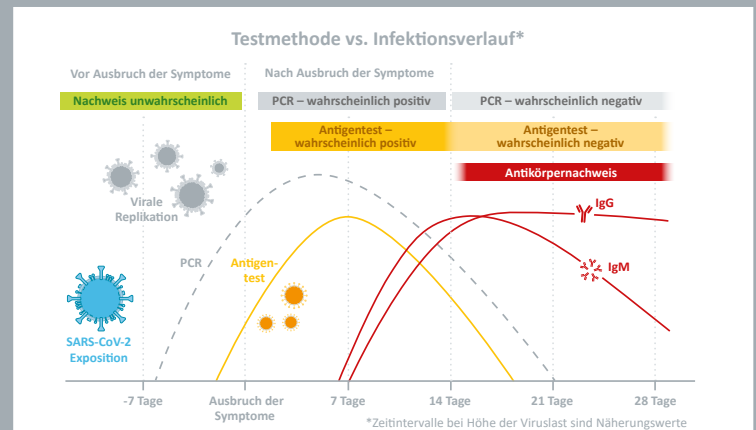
Testmethode vs. Infektionsverlauf*

Vor Ausbruch der Symptome

Nach Ausbruch der Symptome

Nachweis unwahrscheinlich

PCR – wahrscheinlich positiv

PCR – wahrscheinlich negativ

Antigentest – wahrscheinlich positiv

Antigentest – wahrscheinlich negativ

Antikörpernachweis

Virale Replikation

IgG

PCR

Antigen-test

IgM

SARS-CoV-2 Exposition

-7 Tage

Ausbruch der Symptome

7 Tage

14 Tage

21 Tage

28 Tage

*Zeitintervalle bei Höhe der Viruslast sind Näherungswerte